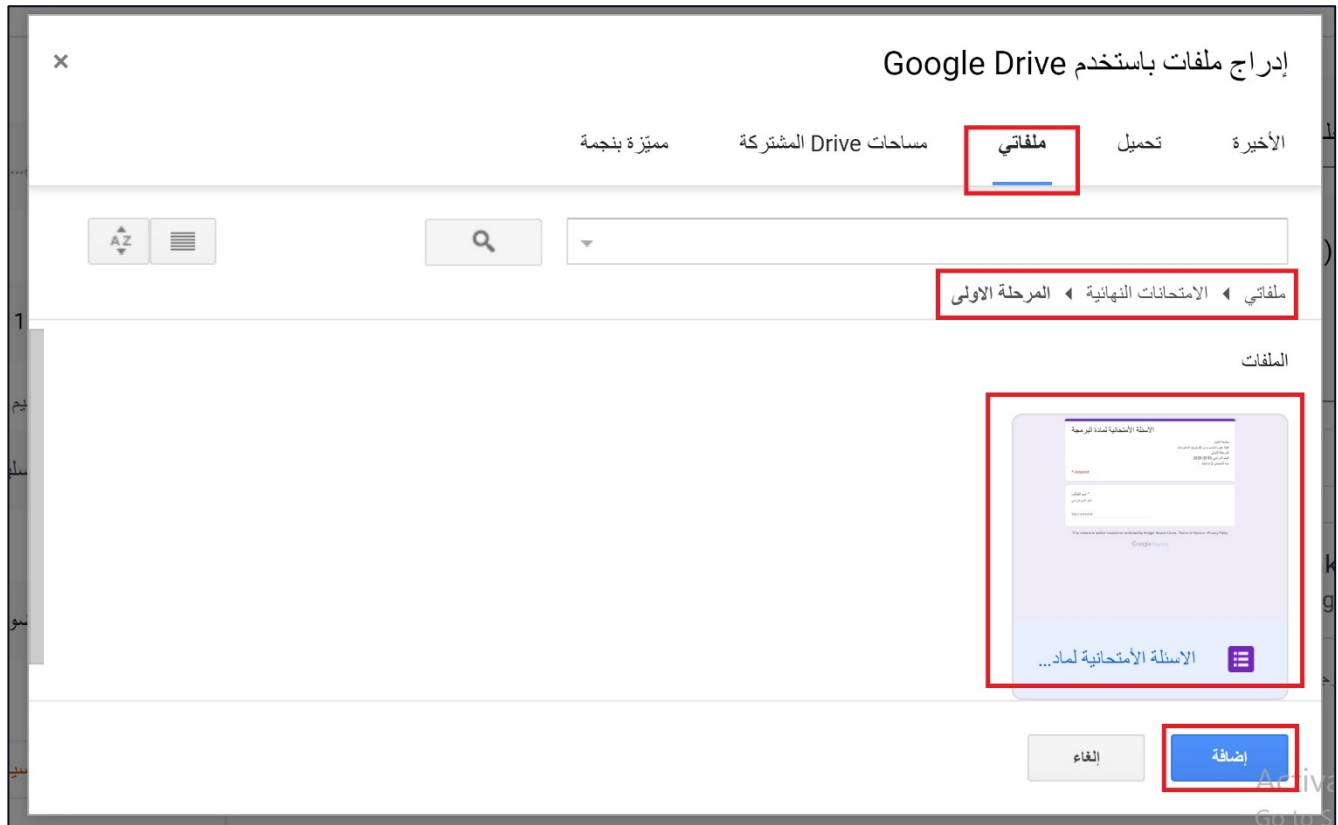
إدراج ملفات باستخدم Google Drive

×

الأخيرة تحميل ملفاتي مساحات Drive المشتركة مميّزة بنجمة

ملفاتي ◂ الامتحانات النهائية ◂ المرحلة الاولى

الملفات

الاسئلة الأمتحانية لمادة البرمجة

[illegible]

الاسئلة الأمتحانية لماد...

إضافة

إلغاء

Activ
Go to S